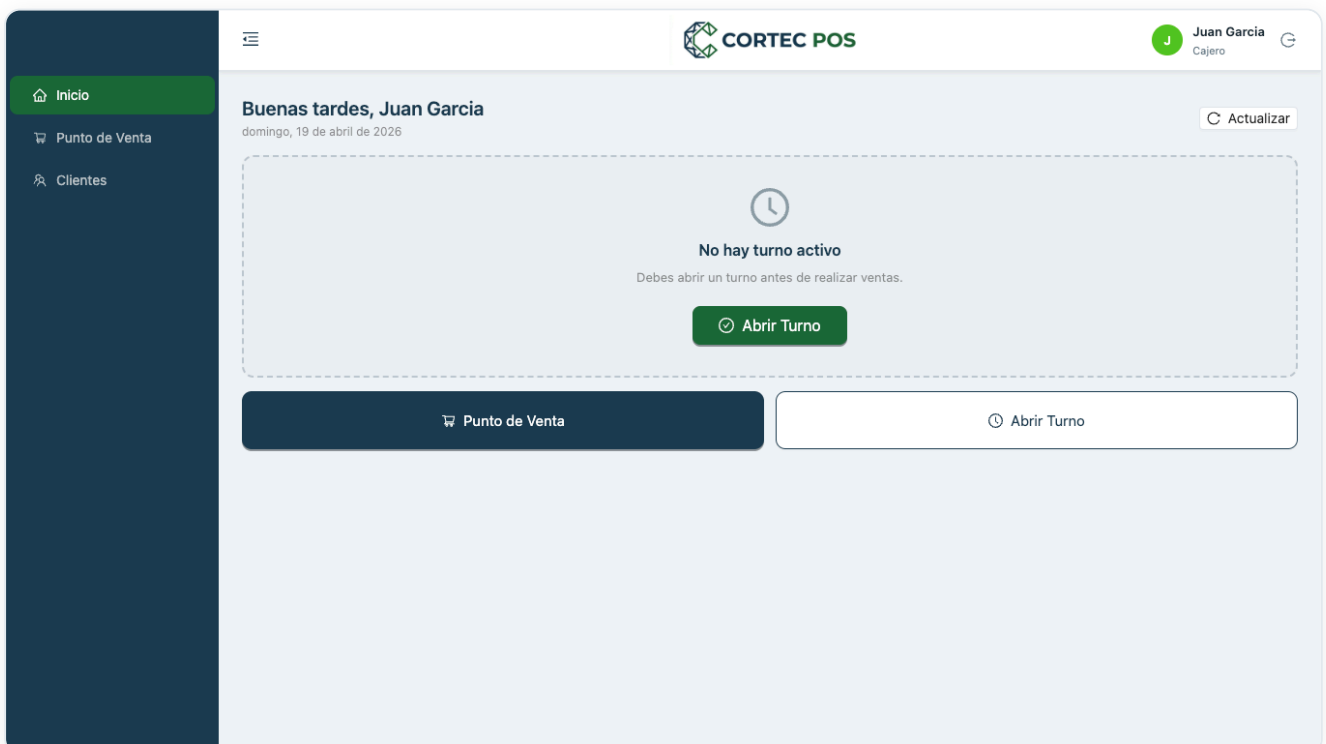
Inicio
Punto de Venta
Clientes

CORTEC POS

J Juan Garcia
Cajero

Buenas tardes, Juan Garcia
domingo, 19 de abril de 2026

Actualizar

No hay turno activo
Debes abrir un turno antes de realizar ventas.
Abrir Turno

Punto de Venta
Abrir Turno